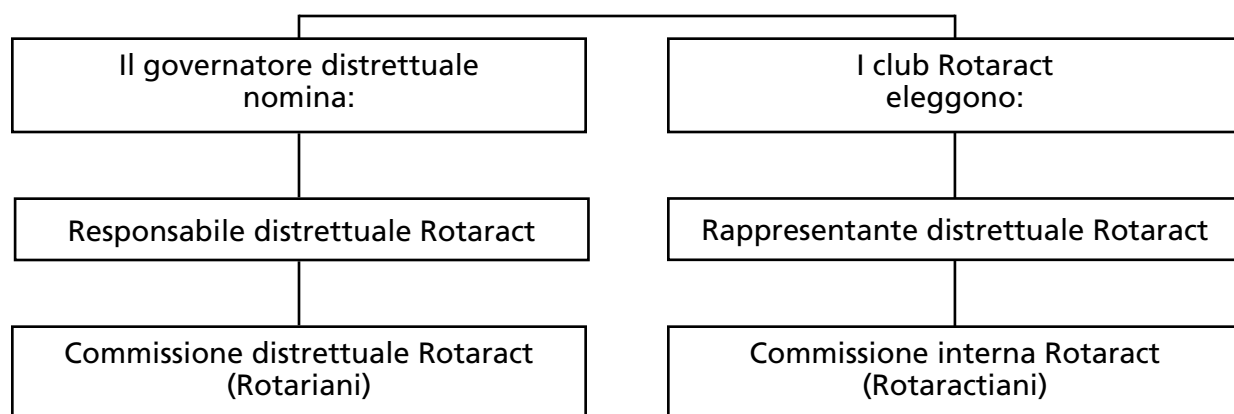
Il governatore distrettuale nomina:

Responsabile distrettuale Rotaract

Commissione distrettuale Rotaract (Rotariani)

I club Rotaract eleggono:

Rappresentante distrettuale Rotaract

Commissione interna Rotaract (Rotaractiani)